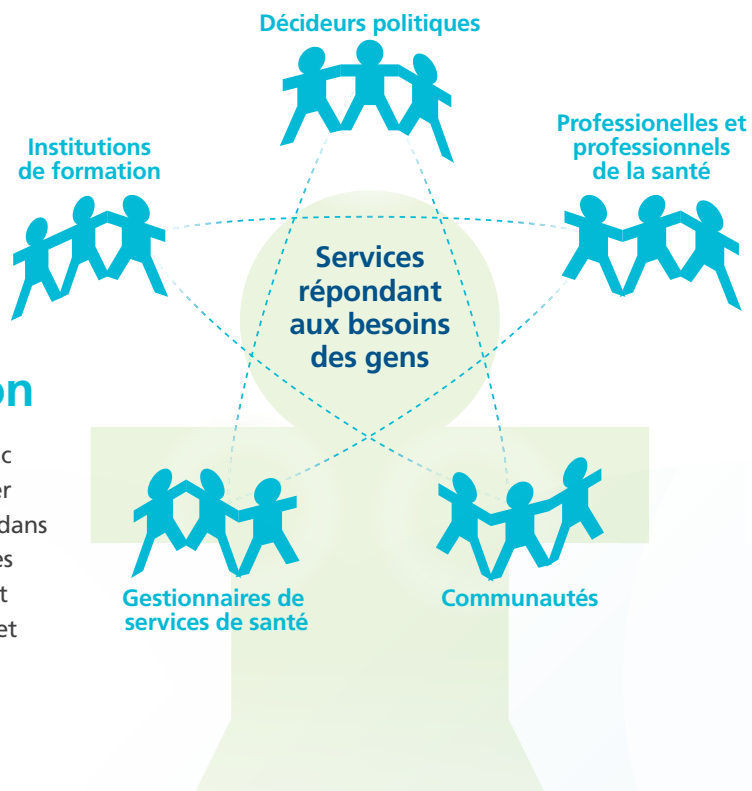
Décideurs politiques

Institutions de formation

Professionelles et professionnels de la santé

Services répondant aux besoins des gens

on

c
er
dans
es
t
et

Gestionnaires de services de santé

Communautés